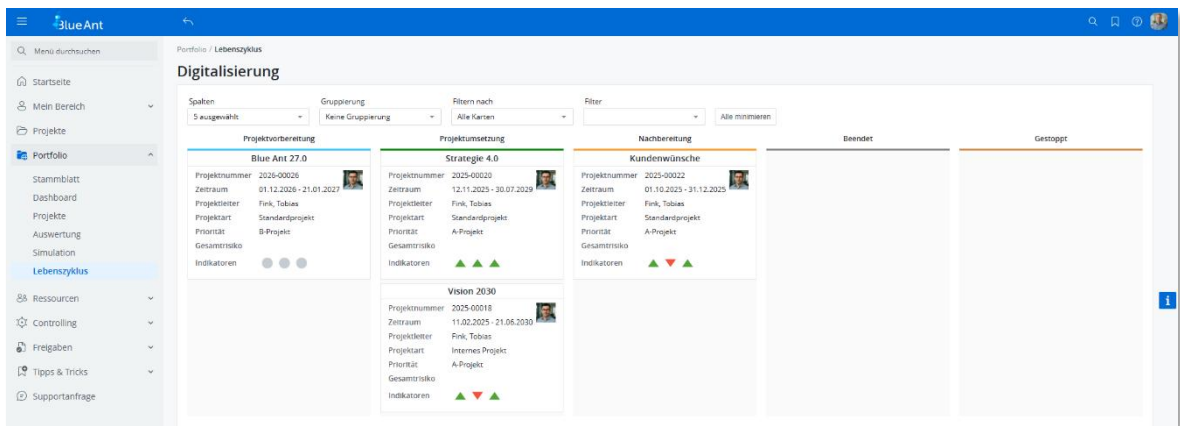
Blue Ant

Menü durchsuchen

Startseite

Mein Bereich

Projekte

Portfolio

Stammblatt

Dashboard

Projekte

Auswertung

Simulation

Lebenszyklus

Ressourcen

Controlling

Freigaben

Tipps & Tricks

Supportanfrage

Portfolio / Lebenszyklus

Digitalisierung

Spalten
5 ausgewählt

Gruppierung
Keine Gruppierung

Filtern nach
Alle Karten

Filter

Alle minimieren

Projektvorbereitung

Blue Ant 27.0
Projektnummer 2026-00026
Zeitraum 01.12.2026 - 21.01.2027
Projektleiter Fink, Tobias
Projektart Standardprojekt
Priorität B-Projekt
Gesamtrisiko
Indikatoren

Projektumsetzung

Strategie 4.0
Projektnummer 2025-00020
Zeitraum 12.11.2025 - 30.07.2029
Projektleiter Fink, Tobias
Projektart Standardprojekt
Priorität A-Projekt
Gesamtrisiko
Indikatoren

Vision 2030
Projektnummer 2025-00018
Zeitraum 11.02.2025 - 21.06.2030
Projektleiter Fink, Tobias
Projektart Internes Projekt
Priorität A-Projekt
Gesamtrisiko
Indikatoren

Nachbereitung

Kundenwünsche
Projektnummer 2025-00022
Zeitraum 01.10.2025 - 31.12.2025
Projektleiter Fink, Tobias
Projektart Standardprojekt
Priorität A-Projekt
Gesamtrisiko
Indikatoren

Beendet

Gestoppt